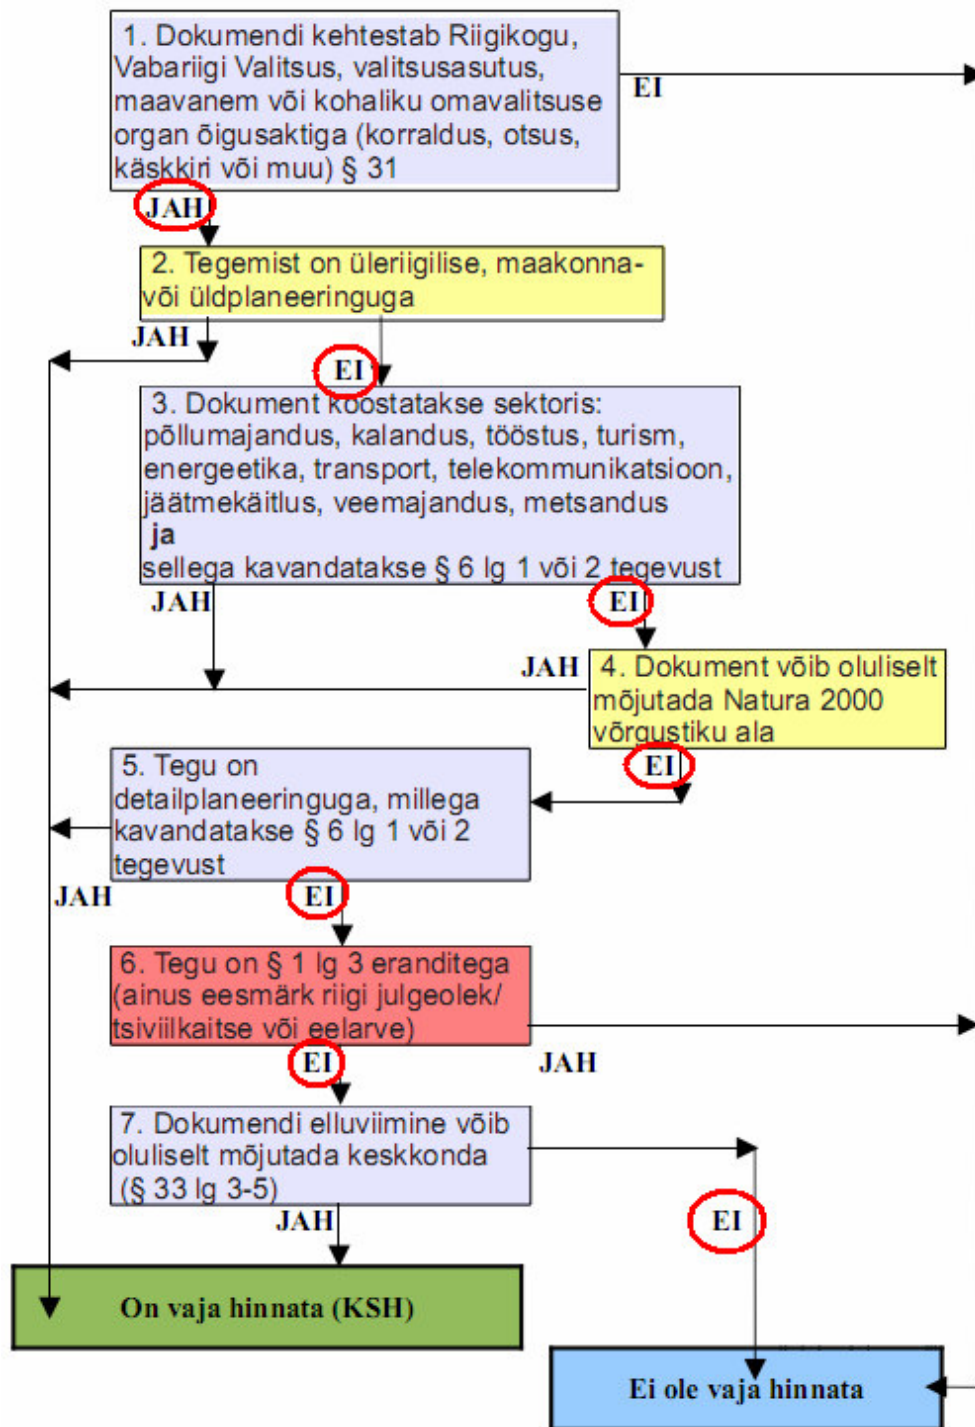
1. Dokumendi kehtestab Riigikogu, Vabariigi Valitsus, valitsusasutus, maavanem või kohaliku omavalitsuse organ õigusaktiga (korraldus, otsus, käskkiri või muu) § 31

EI

JAH

2. Tegemist on üleriigilise, maakonna- või üldplaneeringuga

JAH

EI

3. Dokument koostatakse sektoris: põllumajandus, kalandus, tööstus, turism, energeetika, transport, telekommunikatsioon, jäätmekäitlus, veemajandus, metsandus
ja
sellega kavandatakse § 6 lg 1 või 2 tegevust

JAH

EI

JAH

4. Dokument võib oluliselt mõjutada Natura 2000 võrgustiku ala

EI

5. Tegu on detailplaneeringuga, millega kavandatakse § 6 lg 1 või 2 tegevust

JAH

EI

6. Tegu on § 1 lg 3 eranditega (ainus eesmärk riigi julgeolek/ tsiviilkaitse või eelarve)

EI

JAH

7. Dokumendi elluviimine võib oluliselt mõjutada keskkonda (§ 33 lg 3-5)

JAH

EI

On vaja hinnata (KSH)

Ei ole vaja hinnata